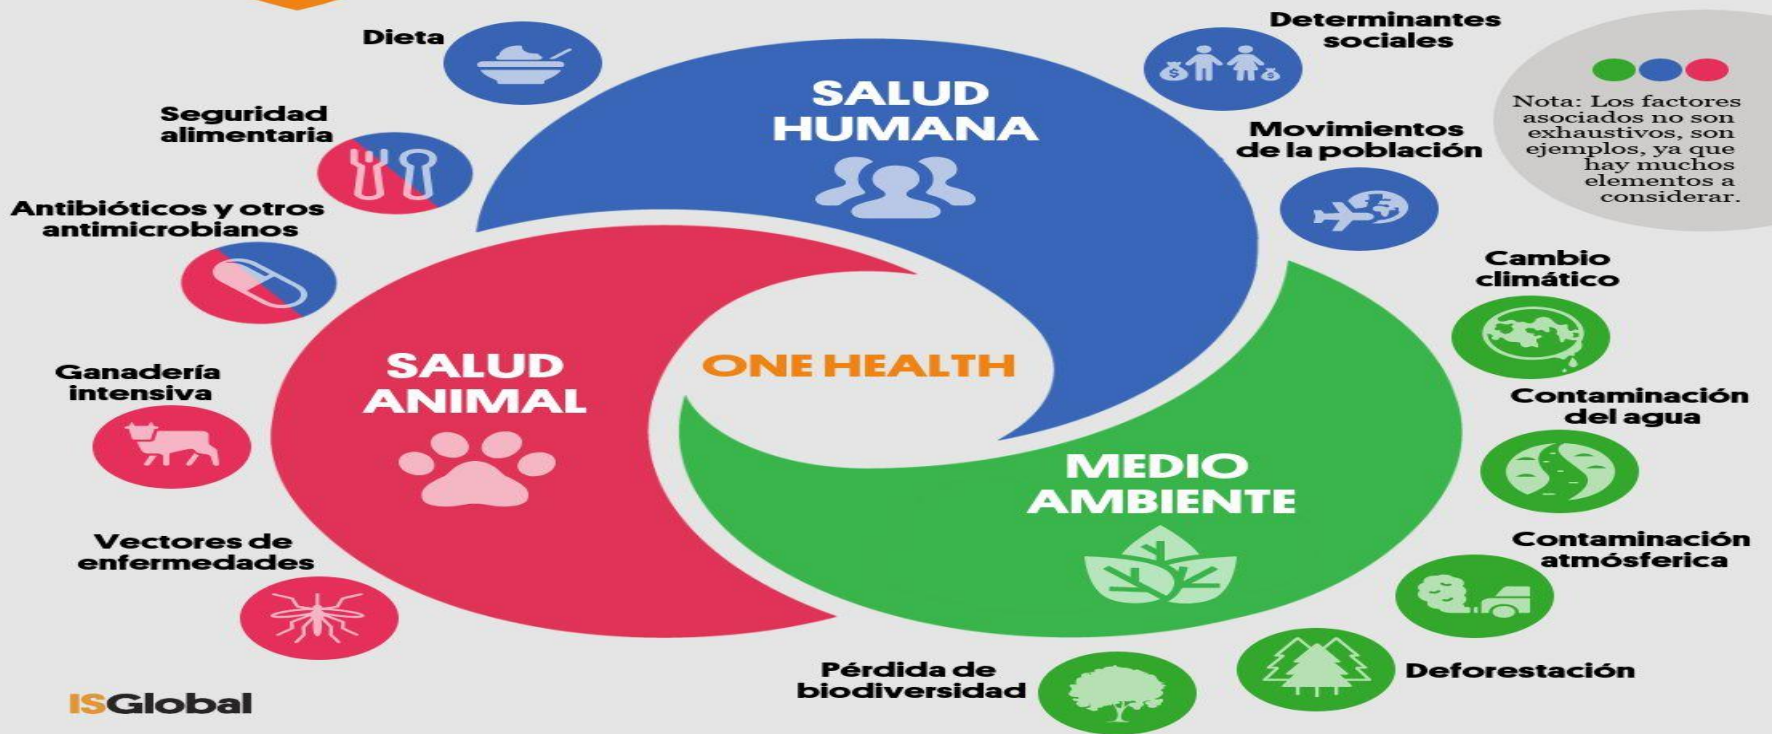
Dieta

Seguridad alimentaria

Antibióticos y otros antimicrobianos

Ganadería intensiva

Vectores de enfermedades

SALUD HUMANA

SALUD ANIMAL

ONE HEALTH

MEDIO AMBIENTE

Determinantes sociales

Movimientos de la población

Nota: Los factores asociados no son exhaustivos, son ejemplos, ya que hay muchos elementos a considerar.

Cambio climático

Contaminación del agua

Contaminación atmósferica

Deforestación

Pérdida de biodiversidad

ISGlobal